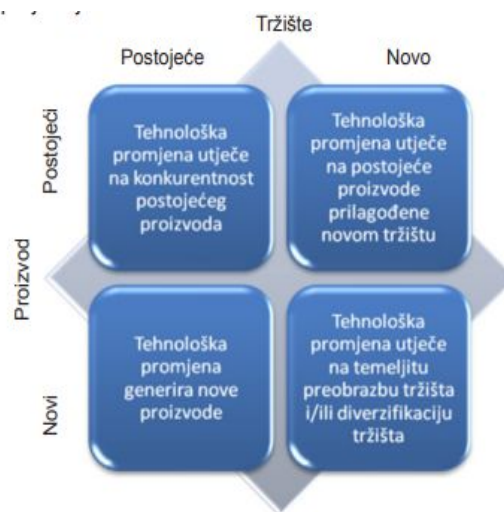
Tržište

Postojeće

Novo

Postojeći

Tehnološka promjena utječe na konkurentnost postojećeg proizvoda

Tehnološka promjena utječe na postojeće proizvode prilagođene novom tržištu

Proizvod

Novi

Tehnološka promjena generira nove proizvode

Tehnološka promjena utječe na temeljitu preobrazbu tržišta i/ili diverzifikaciju tržišta